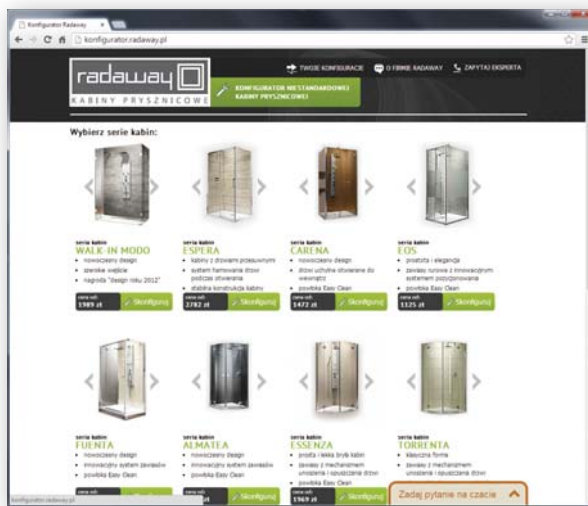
Konfigurator Radaway ×

konfigurator.radaway.pl

radaway
KABINY PRYSZNICOWE

TWOJE KONFIGURACJE
O FIRMIE RADAWAY
ZAPYTAJ EKSPERTA

KONFIGURATOR NIESTANDARDOWEJ KABINY PRYSZNICOWEJ

Wybierz serie kabin:

seria kabin
WALK-IN MODO
• nowoczesny design
• szerokie wejście
• nagroda "design roku 2012"
cena od:
1989 zł
Skonfiguruj

seria kabin
ESPERA
• kabiny z drzwiami przesuwnymi
• system hamowania drzwi podczas otwierania
• stabilna konstrukcja kabiny
cena od:
2782 zł
Skonfiguruj

seria kabin
CARENA
• nowoczesny design
• drzwi uchylne otwierane do wewnątrz
• powłoka Easy Clean
cena od:
1472 zł
Skonfiguruj

seria kabin
EOS
• prostota i elegancja
• zawiasy rurowe z innowacyjnym systemem pozycjonowania
• powłoka Easy Clean
cena od:
1125 zł
Skonfiguruj

seria kabin
FUENTA
• nowoczesny design
• innowacyjny system zawiasów
• powłoka Easy Clean
cena od:
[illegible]
Skonfiguruj

seria kabin
ALMATEA
• nowoczesny design
• innowacyjny system zawiasów
• powłoka Easy Clean
Skonfiguruj

seria kabin
ESSENZA
• prosta i lekka bryła kabin
• zawiasy z mechanizmem unoszenia i opuszczania drzwi
• powłoka Easy Clean
cena od:
1969 zł

seria kabin
TORRENTA
• klasyczna forma
• zawiasy z mechanizmem unoszenia i opuszczania drzwi

Zadaj pytanie na czacie

konfigurator.radaway.pl